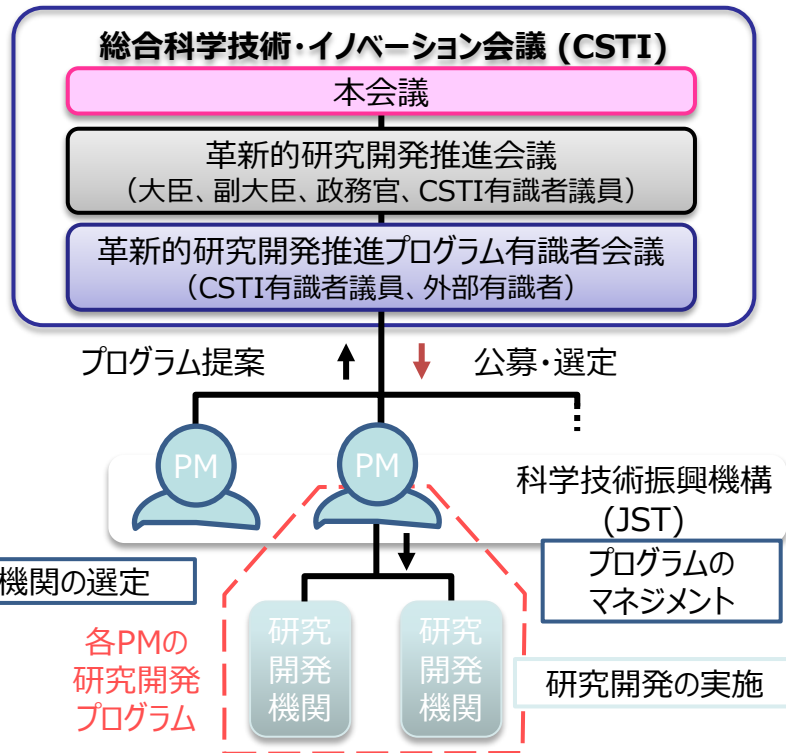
総合科学技術・イノベーション会議（CSTI）

本会議

革新的研究開発推進会議
（大臣、副大臣、政務官、CSTI有識者議員）

革新的研究開発推進プログラム有識者会議
（CSTI有識者議員、外部有識者）

プログラム提案

公募・選定

PM

PM

科学技術振興機構
（JST）

機関の選定

プログラムの
マネジメント

各PMの
研究開発
プログラム

研究
開発
機関

研究
開発
機関

研究開発の実施